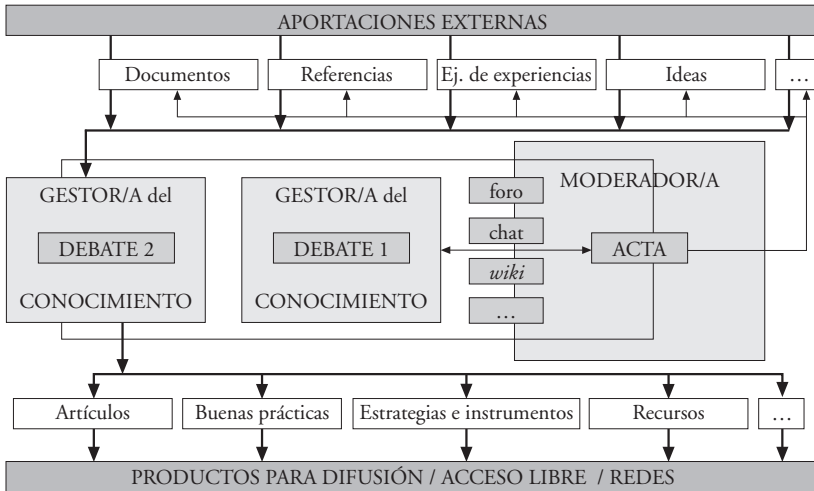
APORTACIONES EXTERNAS

Documentos

Referencias

Ej. de experiencias

Ideas

…

GESTOR/A del

DEBATE 2

CONOCIMIENTO

GESTOR/A del

DEBATE 1

CONOCIMIENTO

foro

chat

*wiki*

…

MODERADOR/A

ACTA

Artículos

Buenas prácticas

Estrategias e instrumentos

Recursos

…

PRODUCTOS PARA DIFUSIÓN / ACCESO LIBRE / REDES